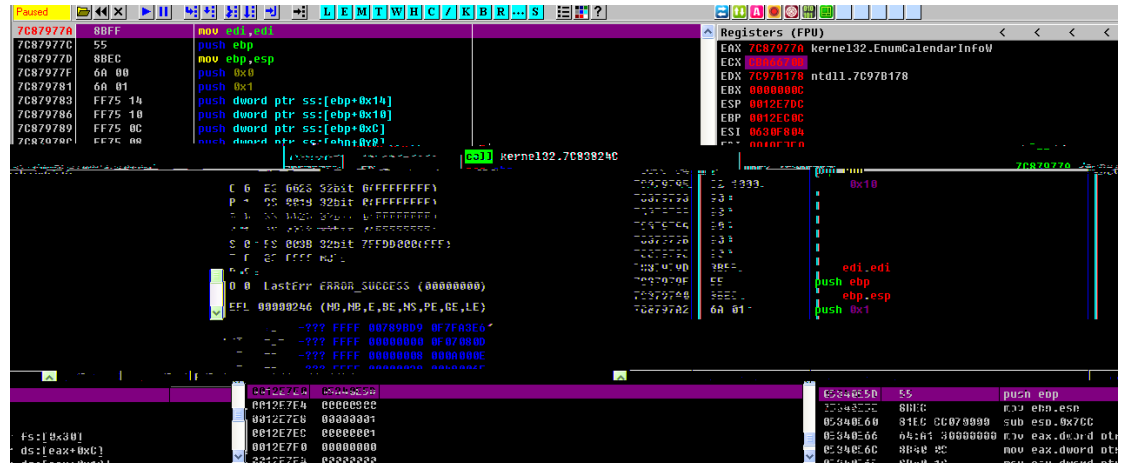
Paused

L E M T W H C / K B R ... S

| 7C87977A | 8BFF | mov edi,edi |
|---|---|---|
| 7C87977C | 55 | push ebp |
| 7C87977D | 8BEC | mov ebp,esp |
| 7C87977F | 6A 00 | push 0x0 |
| 7C879781 | 6A 01 | push 0x1 |
| 7C879783 | FF75 14 | push dword ptr ss:[ebp+0x14] |
| 7C879786 | FF75 10 | push dword ptr ss:[ebp+0x10] |
| 7C879789 | FF75 0C | push dword ptr ss:[ebp+0xC] |
| 7C87978C | FF75 08 | push dword ptr ss:[ebp+0x8] |

Registers (FPU)
EAX 7C87977A kernel32.EnumCalendarInfoW
ECX C00A7000
EDX 7C97B178 ntdll.7C97B178
EBX 0000000C
ESP 0012E7DC
EBP 0012EC0C
ESI 0630F804

call kernel32.7C83924C

7C87977A

C 0 ES 0023 32bit 0(FFFFFFFF)
P 1 CS 001B 32bit 0(FFFFFFFF)
S 0 FS 003B 32bit 7FFDD000(FFF)
D 0 LastErr ERROR_SUCCESS (00000000)
EFL 00000246 (NO,NB,E,BE,NS,PE,GE,LE)

-??? FFFF 00780000 0F7F03E6
-??? FFFF 00000000 0F07000D
-??? FFFF 00000000 000A000E

0x10
edi,edi
push ebp
ebp,esp
push 0x1

7C87977F 55
7C879780 8BEC
7C879782 6A 01

fs:[0x30]
ds:[eax+0xC]

0012E7E4 0000000C
0012E7E8 00000001
0012E7EC 00000001
0012E7F0 00000000

0534055D 55 push ebp
0534055E 8BEC mov ebp,esp
05340560 81EC CC070000 sub esp,0x7CC
05340566 64:A1 30000000 mov eax,dword ptr
0534056C 8B40 0C mov eax,dword ptr